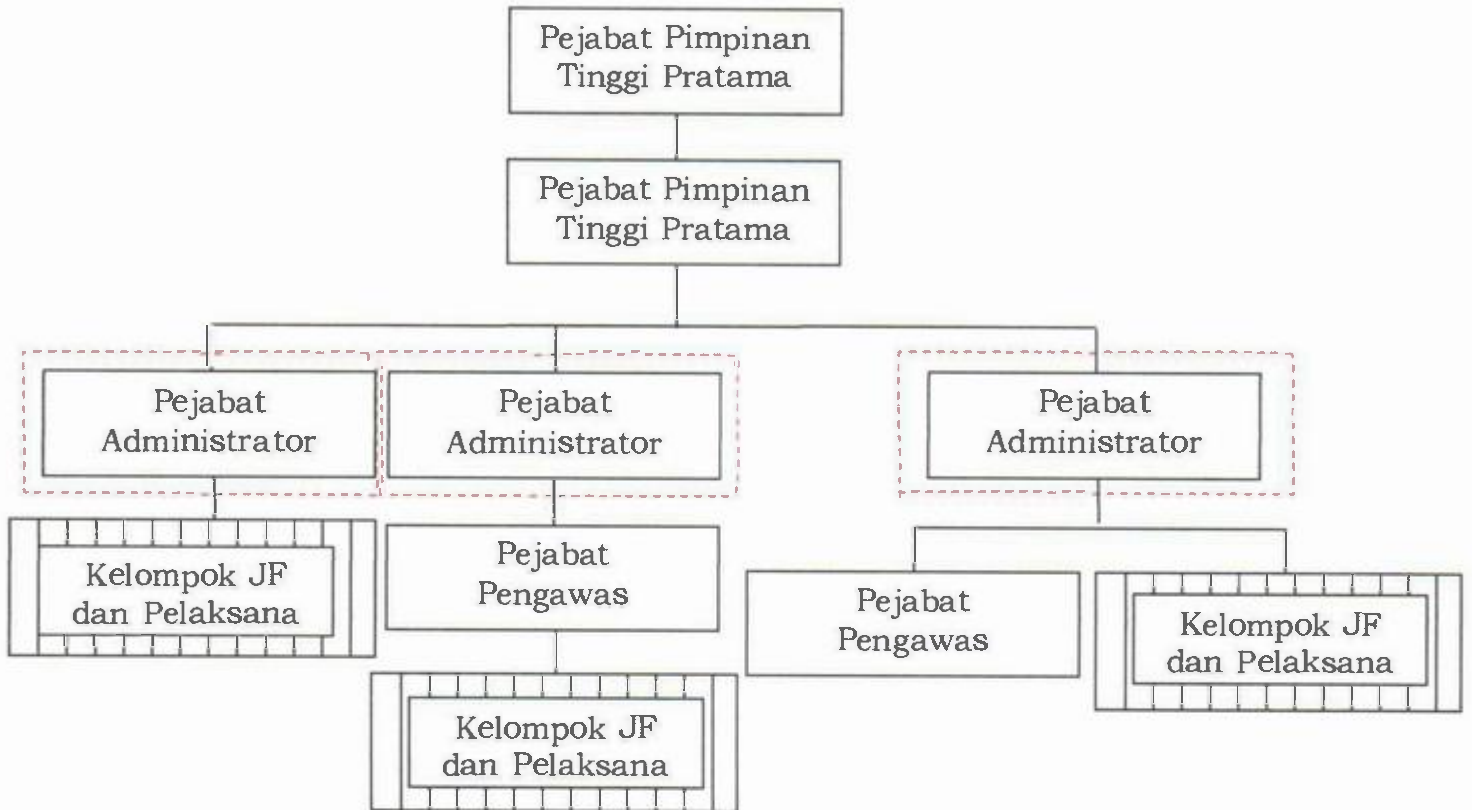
Pejabat Pimpinan Tinggi Pratama

Pejabat Pimpinan Tinggi Pratama

Pejabat Administrator

Pejabat Administrator

Pejabat Administrator

Kelompok JF dan Pelaksana

Pejabat Pengawas

Pejabat Pengawas

Kelompok JF dan Pelaksana

Kelompok JF dan Pelaksana